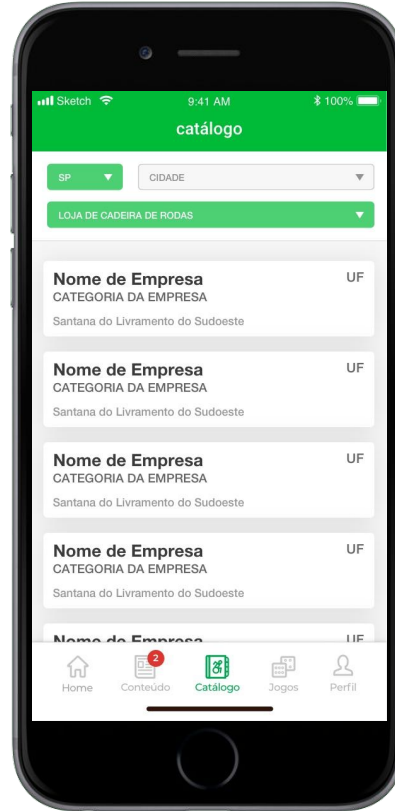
Sketch 9:41 AM 100%

catálogo

SP

CIDADE

LOJA DE CADEIRA DE RODAS

Nome de Empresa
UF
CATEGORIA DA EMPRESA
Santana do Livramento do Sudoeste

Nome de Empresa
UF
CATEGORIA DA EMPRESA
Santana do Livramento do Sudoeste

Nome de Empresa
UF
CATEGORIA DA EMPRESA
Santana do Livramento do Sudoeste

Nome de Empresa
UF
CATEGORIA DA EMPRESA
Santana do Livramento do Sudoeste

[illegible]
UF

Home
2
Conteúdo
Catálogo
Jogos
Perfil